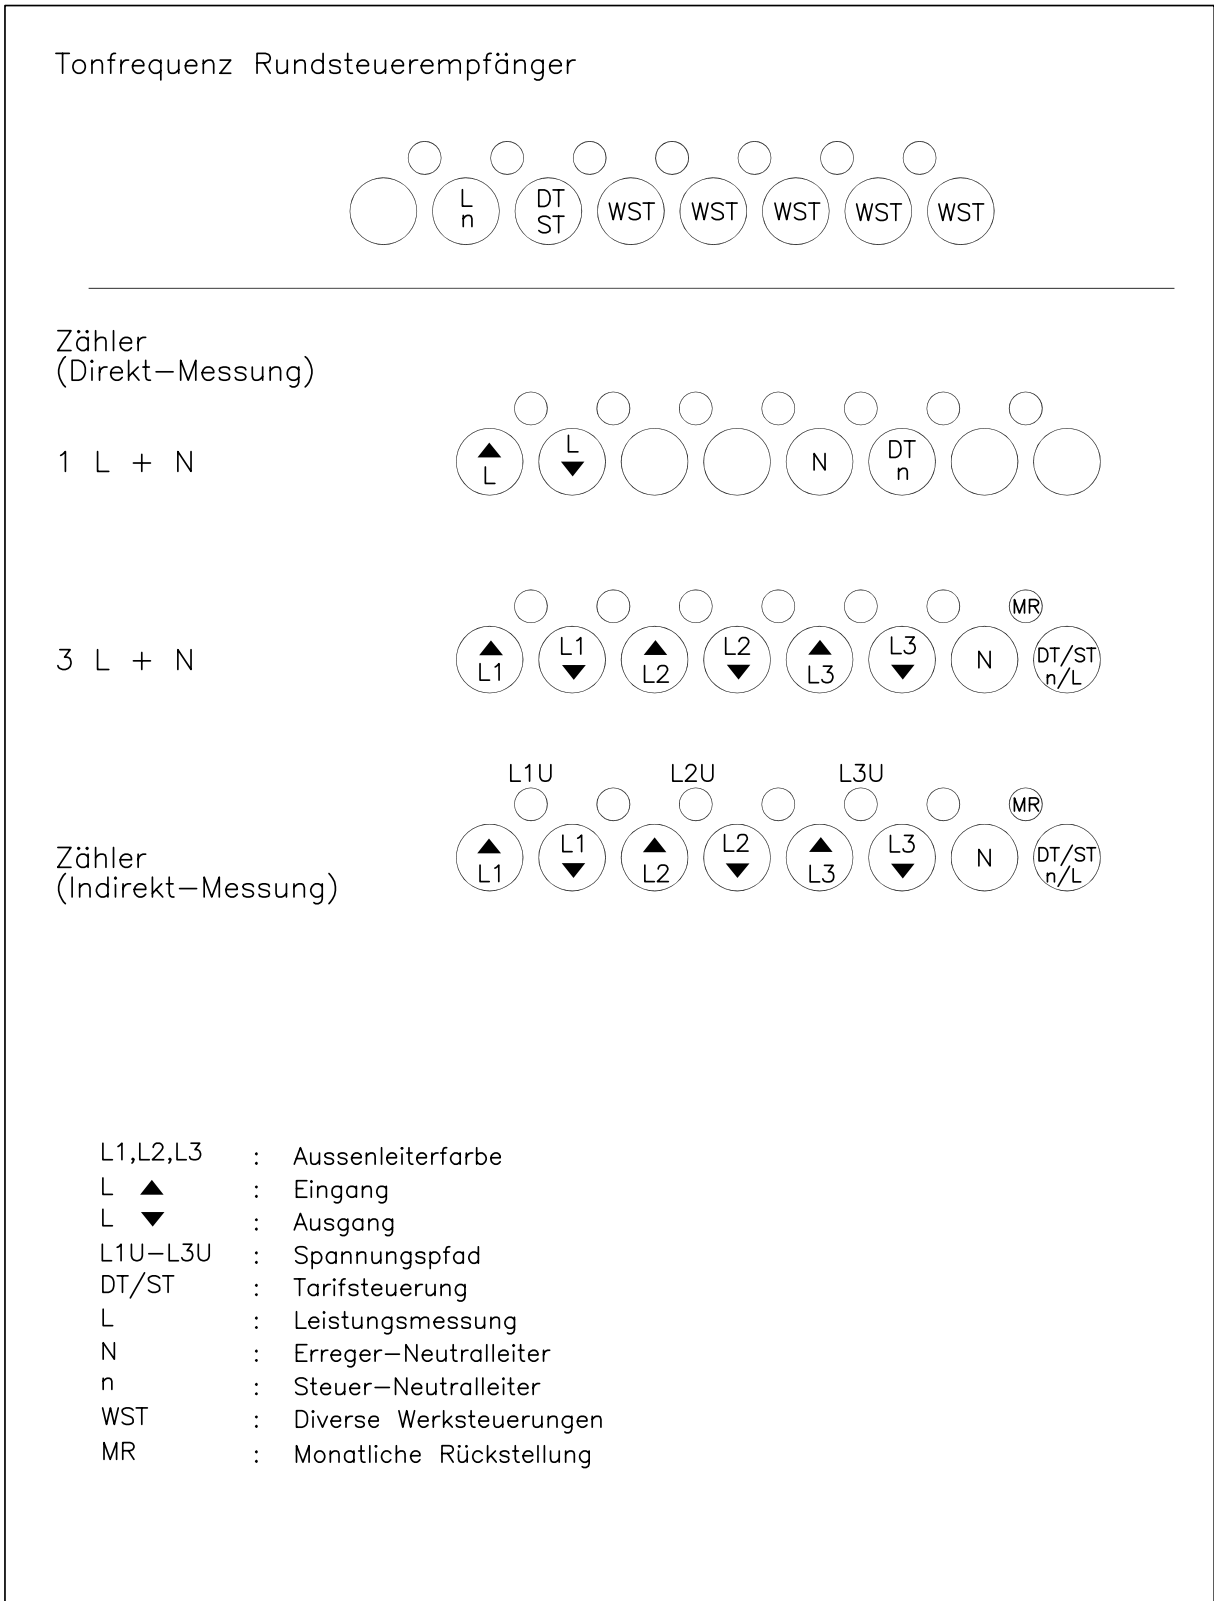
Tonfrequenz Rundsteuerempfänger

L n | DT ST | WST | WST | WST | WST | WST

Zähler
(Direkt–Messung)

1 L + N

▲ L | L ▼ | N | DT n

3 L + N

MR

▲ L1 | L1 ▼ | ▲ L2 | L2 ▼ | ▲ L3 | L3 ▼ | N | DT/ST n/L

L1U L2U L3U

MR

Zähler
(Indirekt–Messung)

▲ L1 | L1 ▼ | ▲ L2 | L2 ▼ | ▲ L3 | L3 ▼ | N | DT/ST n/L

L1,L2,L3 : Aussenleiterfarbe
L ▲ : Eingang
L ▼ : Ausgang
L1U–L3U : Spannungspfad
DT/ST : Tarifsteuerung
L : Leistungsmessung
N : Erreger–Neutralleiter
n : Steuer–Neutralleiter
WST : Diverse Werksteuerungen
MR : Monatliche Rückstellung